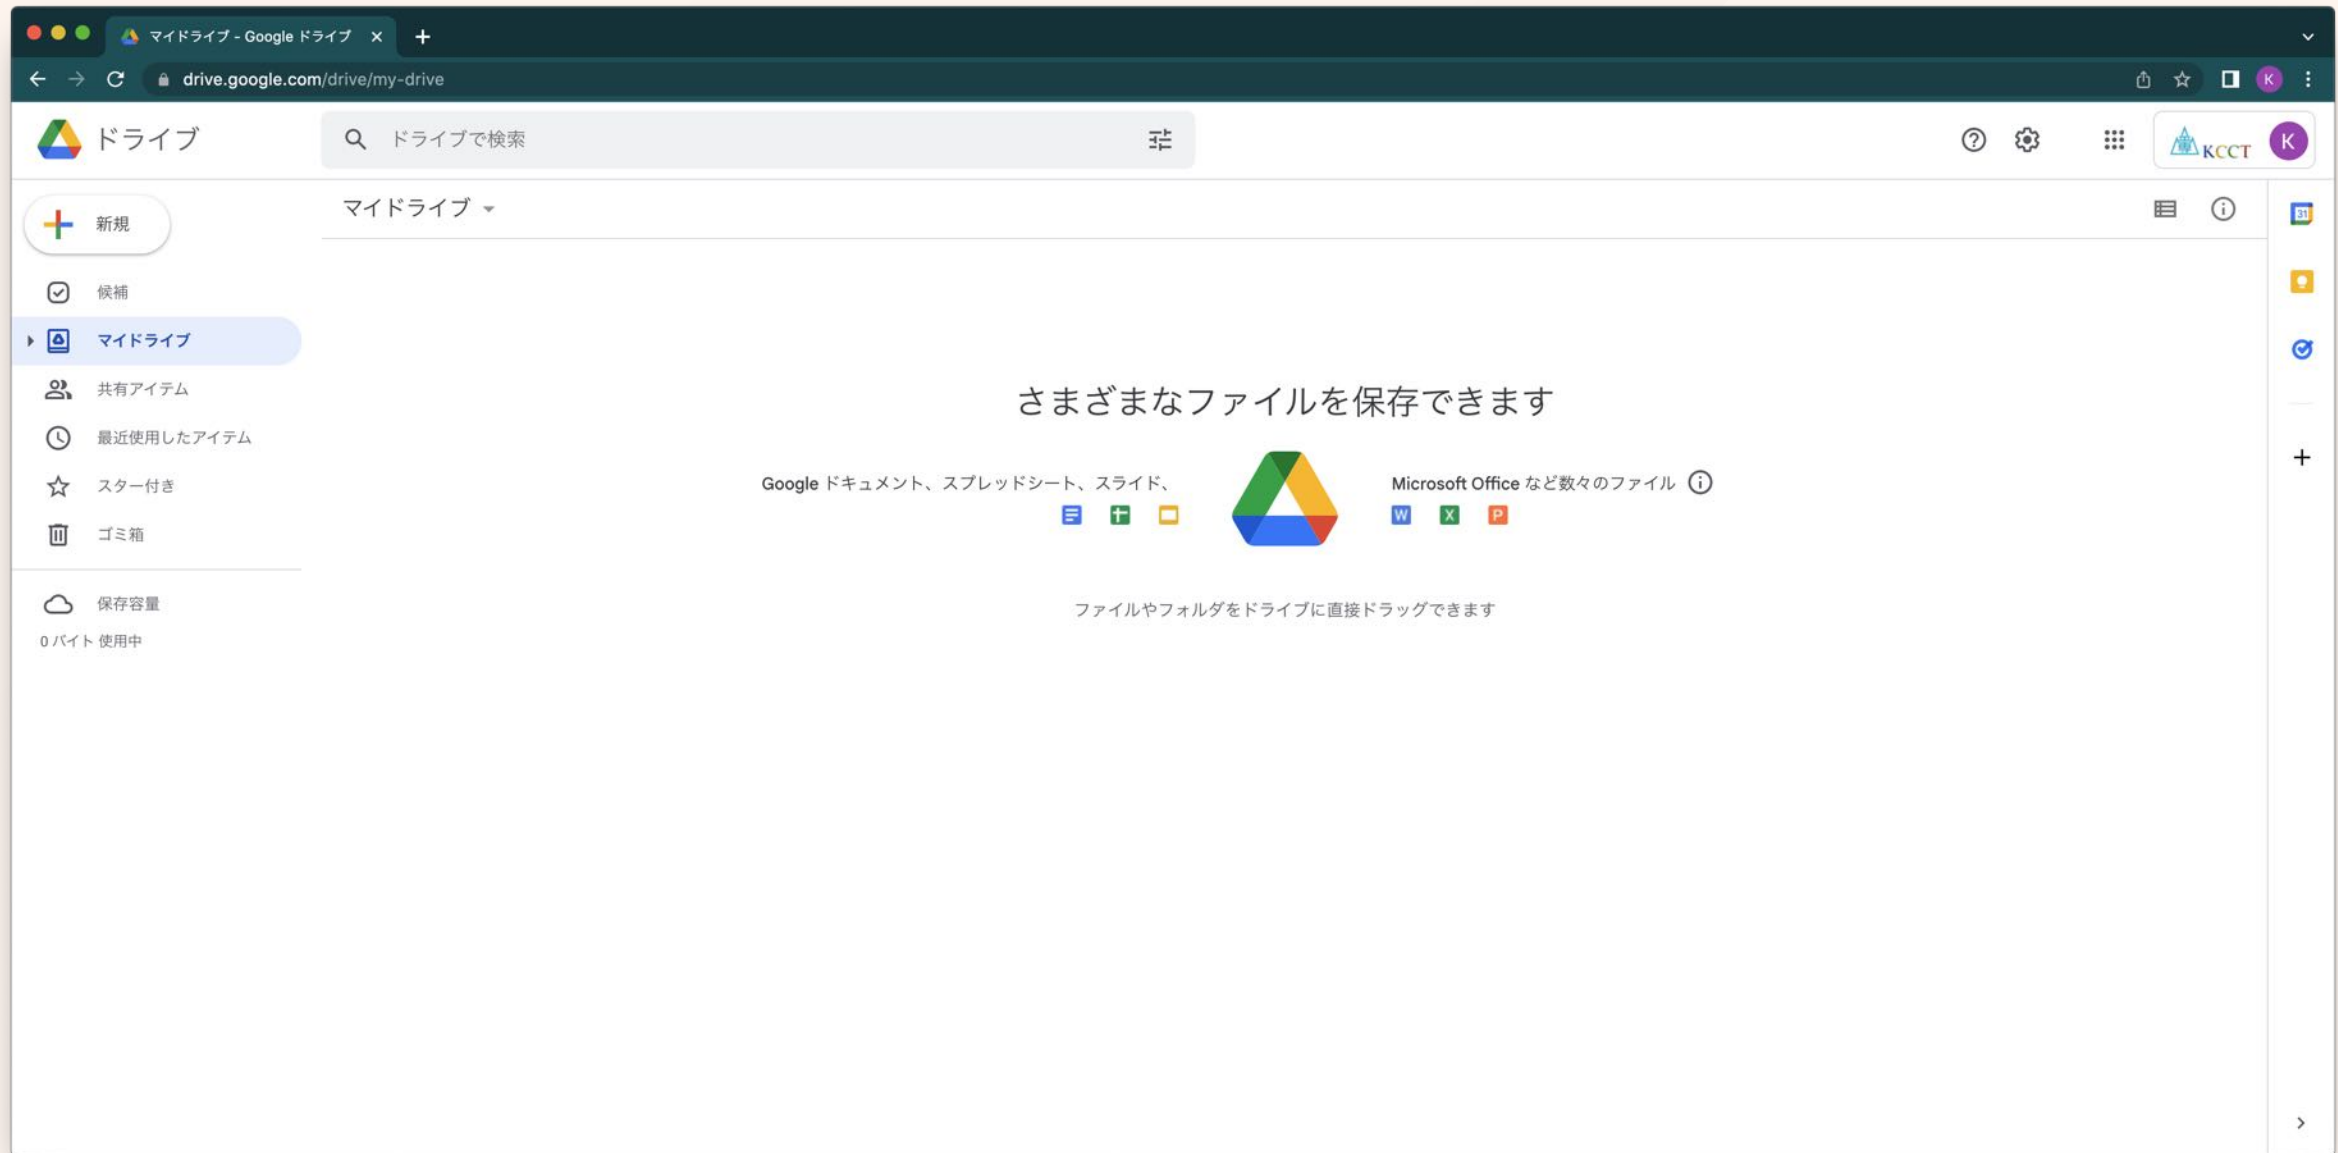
マイドライブ - Google ドライブ

drive.google.com/drive/my-drive

ドライブ

ドライブで検索

KCCT

K

新規

候補

マイドライブ

共有アイテム

最近使用したアイテム

スター付き

ゴミ箱

保存容量

0 バイト 使用中

マイドライブ

さまざまなファイルを保存できます

Google ドキュメント、スプレッドシート、スライド、

Microsoft Office など数々のファイル

W X P

ファイルやフォルダをドライブに直接ドラッグできます